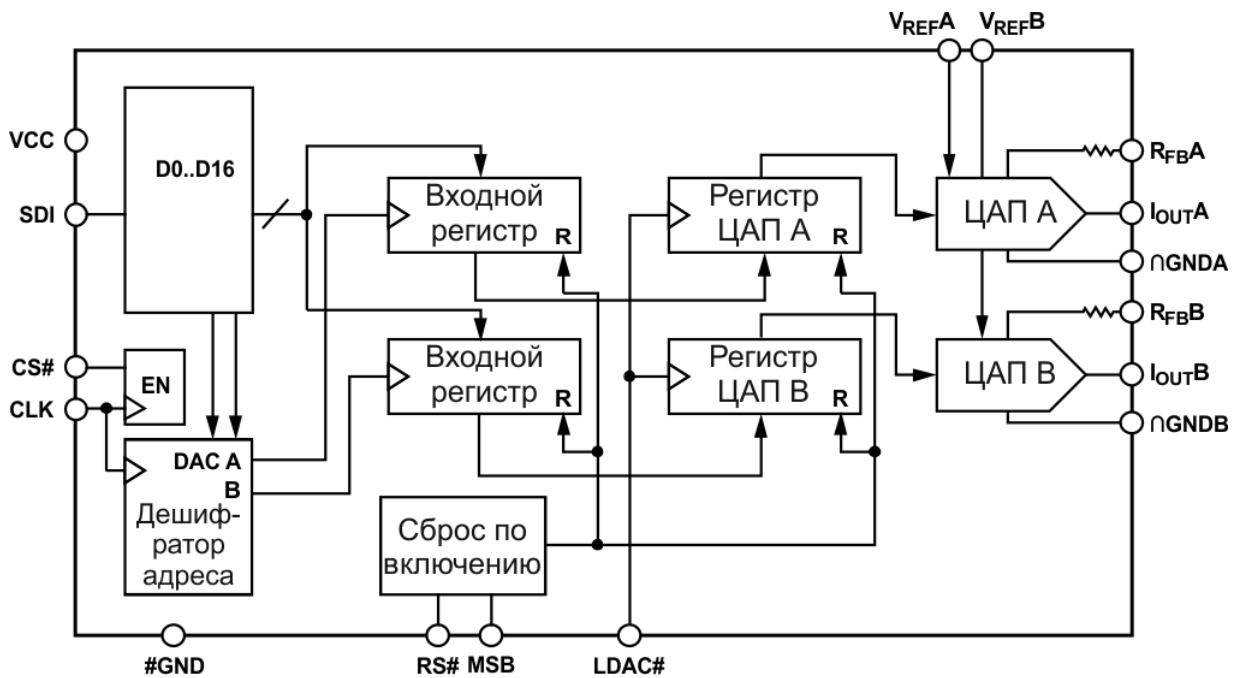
$V_{REF}A$ $V_{REF}B$

VCC

SDI

D0..D16

Входной регистр R

Регистр ЦАП А R

ЦАП А

$R_{FB}A$

$I_{OUT}A$

∩GNDA

$R_{FB}B$

CS#

EN

Входной регистр R

Регистр ЦАП В R

ЦАП В

$I_{OUT}B$

CLK

DAC A

B

Дешифратор адреса

Сброс по включению

∩GNDB

#GND

RS#

MSB

LDAC#